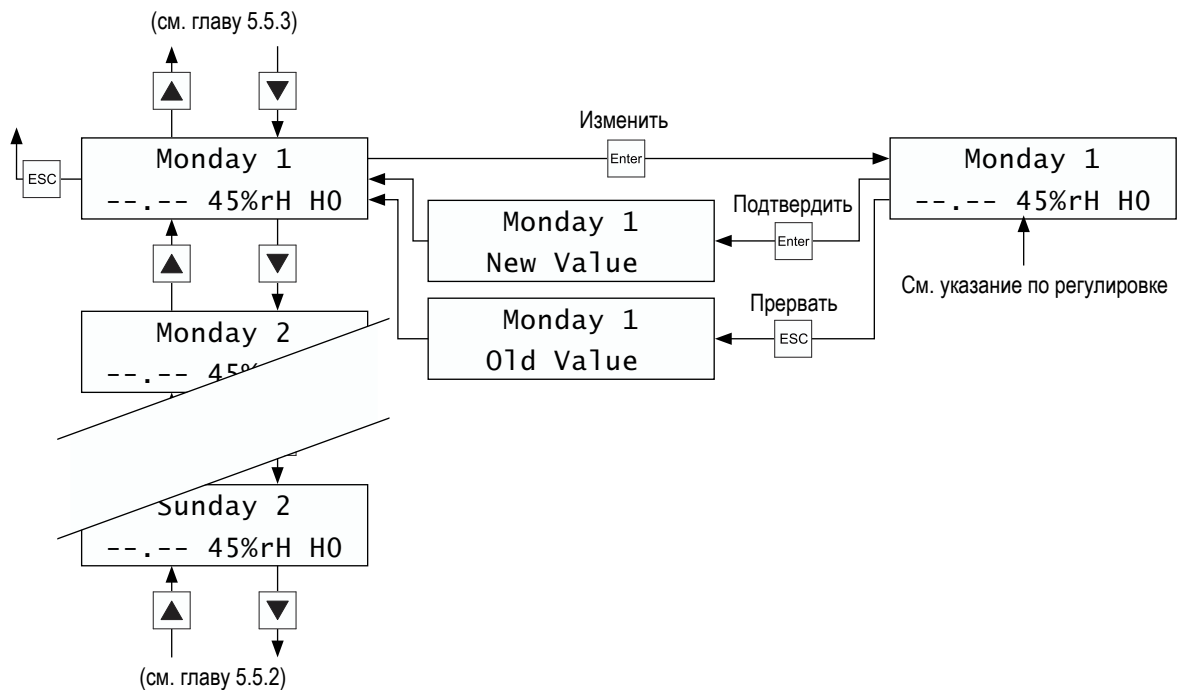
(см. главу 5.5.3)

ESC

Monday 1
--.-- 45%rH H0

Изменить

Enter

Monday 1
--.-- 45%rH H0

Monday 1
New Value

Подтвердить

Enter

См. указание по регулировке

Monday 2
--.-- 45%

Monday 1
Old Value

Прервать

ESC

Sunday 2
--.-- 45%rH H0

(см. главу 5.5.2)